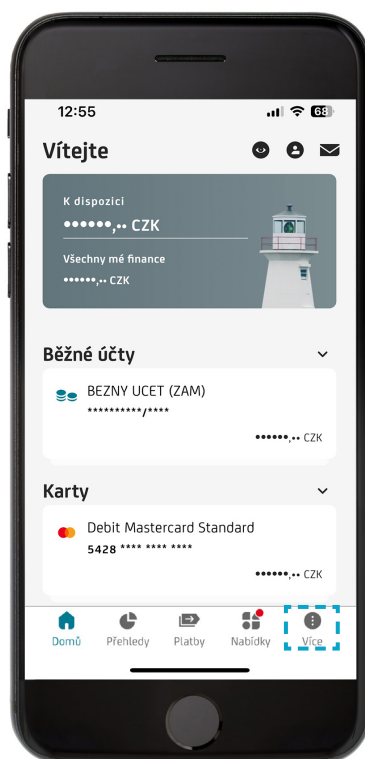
12:55

68

Vítejte

K dispozici

••••••,•• CZK

Všechny mé finance

••••••,•• CZK

Běžné účty

BEZNY UCET (ZAM)

**********/****

••••••,•• CZK

Karty

Debit Mastercard Standard

5428 **** **** ****

••••••,•• CZK

Domů

Přehledy

Platby

Nabídky

Více